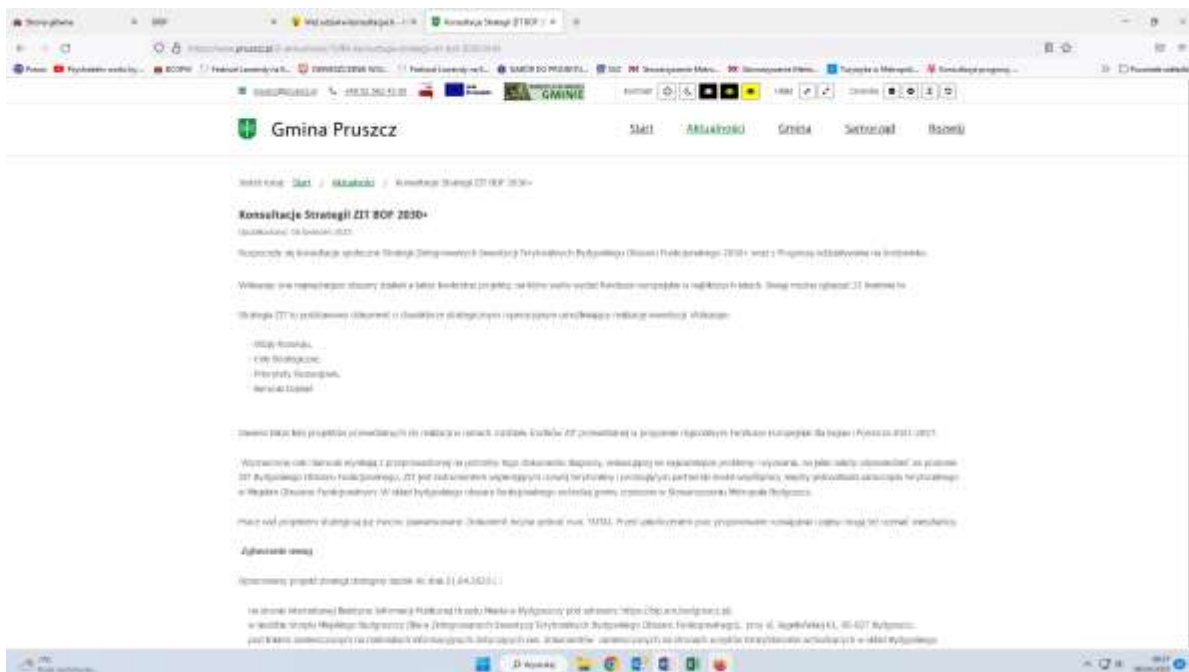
Gmina Pruszcz

Start Aktualności Gmina Samorząd Rozwój

Jesteś tutaj: Start / Aktualności / Konsultacje Strategii ZIT BOF 2030+

Konsultacje Strategii ZIT BOF 2030+

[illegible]

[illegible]

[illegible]

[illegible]

- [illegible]
- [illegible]
- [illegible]
- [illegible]

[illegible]

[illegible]

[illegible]

Zgłaszanie uwag

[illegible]

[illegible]